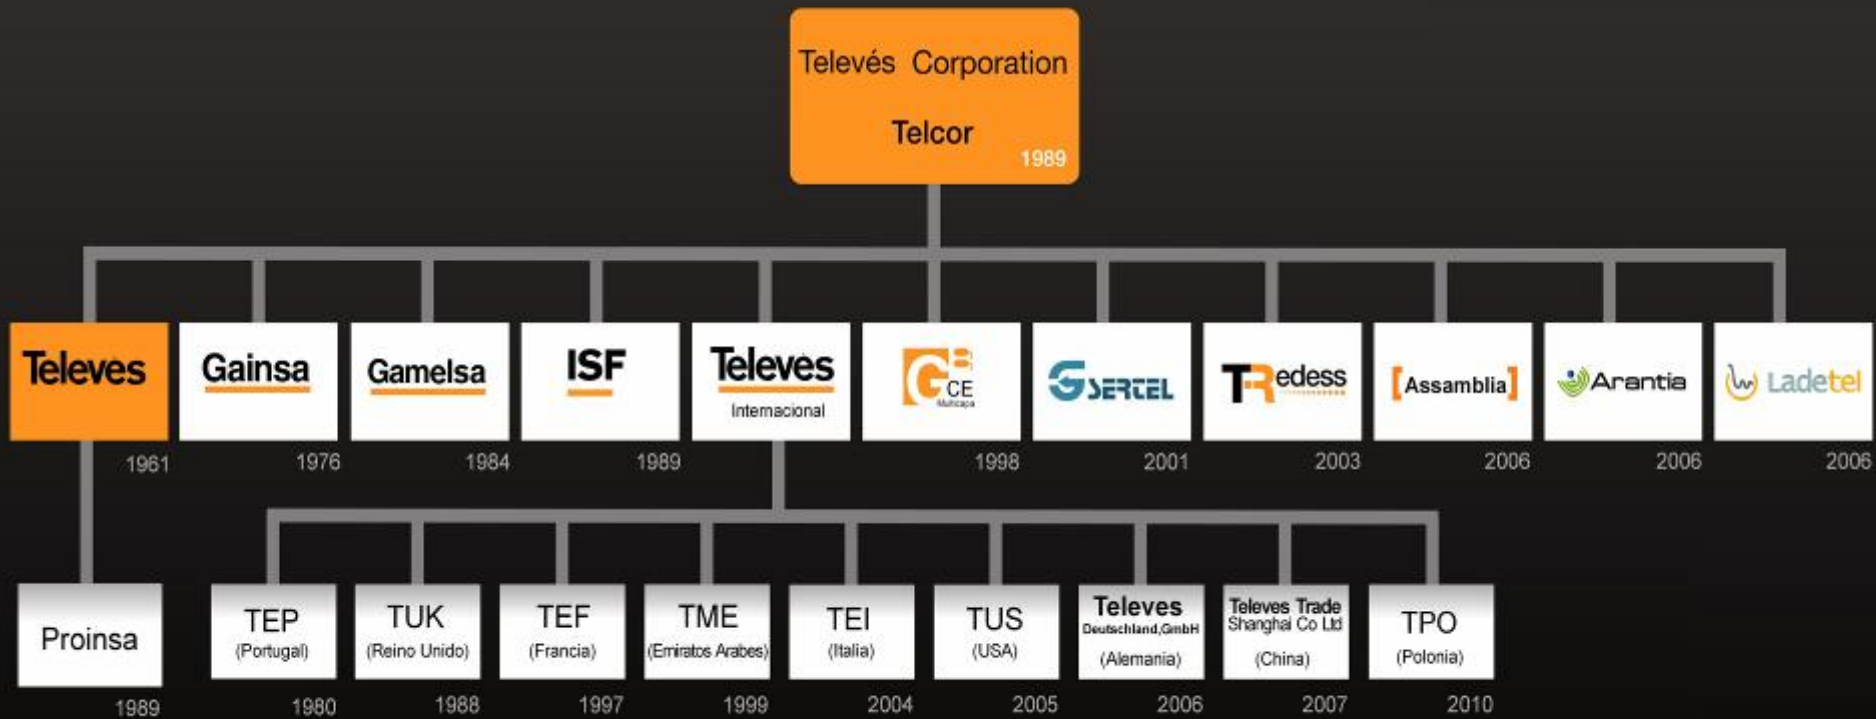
Televés Corporation

Telcor

1989

Televes
1961

Gainsa
1976

Gamelsa
1984

ISF
1989

Televes
Internacional

GCE
Multicapa
1998

SERTEL
2001

TRedess
2003

[Assamblia]
2006

Arantia
2006

Ladetel
2006

Proinsa
1989

TEP
(Portugal)
1980

TUK
(Reino Unido)
1988

TEF
(Francia)
1997

TME
(Emiratos Arabes)
1999

TEI
(Italia)
2004

TUS
(USA)
2005

Televes
Deutschland,GmbH
(Alemania)
2006

Televes Trade
Shanghai Co Ltd
(China)
2007

TPO
(Polonia)
2010